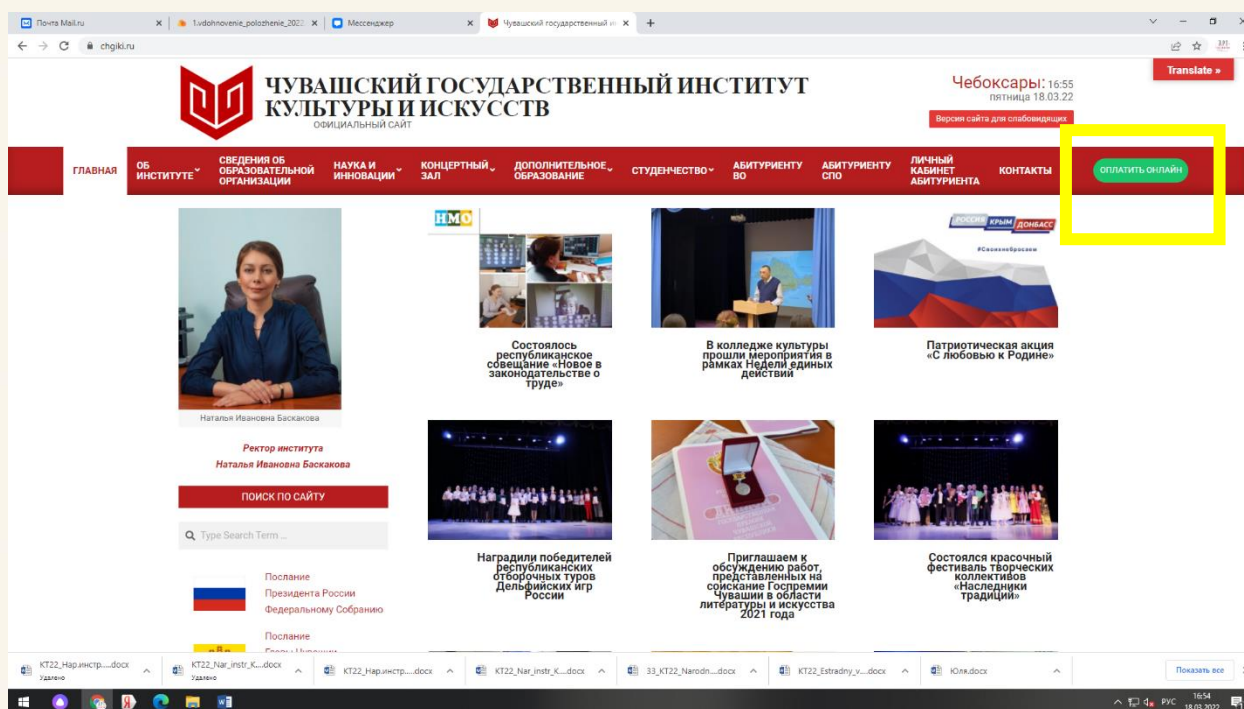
Почта Mail.ru × 1.vdohnovenie_polozhenie_2022 × Мессенджер × Чувашский государственный и × +

chgiki.ru

ЧУВАШСКИЙ ГОСУДАРСТВЕННЫЙ ИНСТИТУТ КУЛЬТУРЫ И ИСКУССТВ
ОФИЦИАЛЬНЫЙ САЙТ

Чебоксары: 16:55
пятница 18.03.22

Версия сайта для слабовидящих

Translate »

ГЛАВНАЯ | ОБ ИНСТИТУТЕ | СВЕДЕНИЯ ОБ ОБРАЗОВАТЕЛЬНОЙ ОРГАНИЗАЦИИ | НАУКА И ИННОВАЦИИ | КОНЦЕРТНЫЙ ЗАЛ | ДОПОЛНИТЕЛЬНОЕ ОБРАЗОВАНИЕ | СТУДЕНЧЕСТВО | АБИТУРИЕНТУ ВО | АБИТУРИЕНТУ СПО | ЛИЧНЫЙ КАБИНЕТ АБИТУРИЕНТА | КОНТАКТЫ | ОПЛАТИТЬ ОНЛАЙН

Наталья Ивановна Баскакова

Ректор института
Наталья Ивановна Баскакова

ПОИСК ПО САЙТУ

Type Search Term ...

Послание Президента России Федеральному Собранию

Послание Главы Чувашии

НМО

Состоялось республиканское совещание «Новое в законодательстве о труде»

В колледже культуры прошли мероприятия в рамках Недели единых действий

РОССИЯ КРЫМ ДОНБАСС
#Своихнебросаем

Патриотическая акция «С любовью к Родине»

Наградили победителей республиканских отборочных туров Дельфийских игр России

Приглашаем к обсуждению работ, представленных на соискание Госпремии Чувашии в области литературы и искусства 2021 года

Состоялся красочный фестиваль творческих коллективов «Наследники традиций»

КТ22_Нар.инстр....docx Удалено | KT22_Nar_instr_K....docx Удалено | КТ22_Нар.инстр....docx | KT22_Nar_instr_K....docx | 33_KT22_Narodn....docx | KT22_Estradny_v....docx | Юля.docx | Показать все

РУС 16:54 18.03.2022